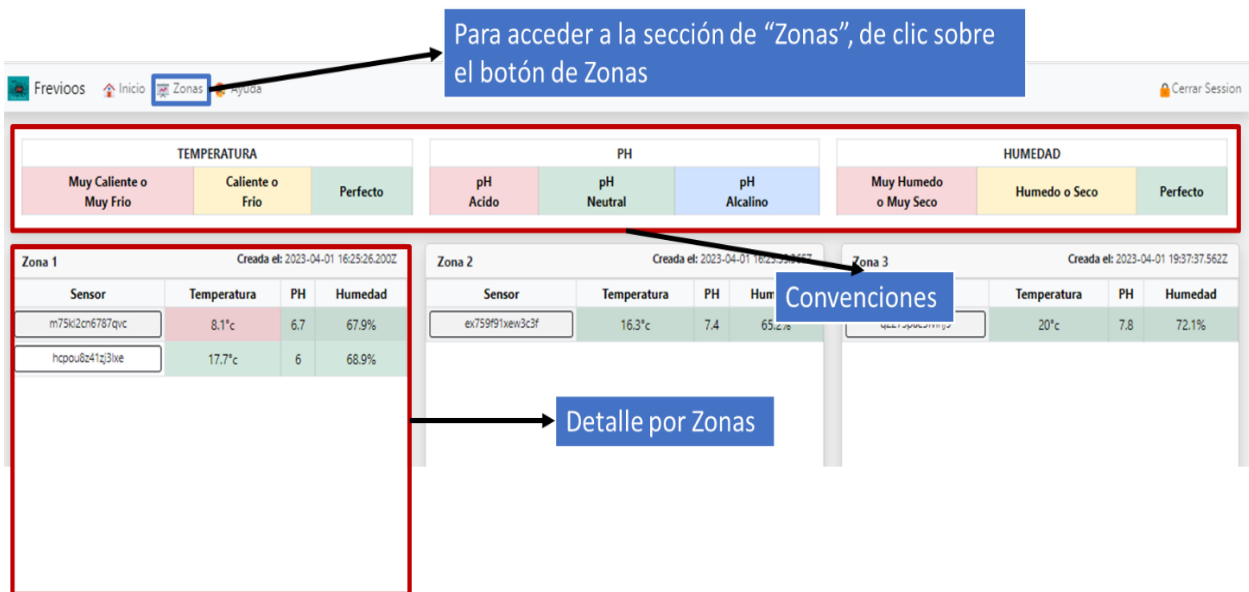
Para acceder a la sección de “Zonas”, de clic sobre el botón de Zonas

Frevioos Inicio Zonas Ayuda

Cerrar Session

| TEMPERATURA | | |
|---|---|---|
| Muy Caliente o Muy Frio | Caliente o Frio | Perfecto |

| PH | | |
|---|---|---|
| pH Acido | pH Neutral | pH Alcalino |

| HUMEDAD | | |
|---|---|---|
| Muy Humedo o Muy Seco | Humedo o Seco | Perfecto |

Zona 1 Creada el: 2023-04-01 16:25:26.200Z

| Sensor | Temperatura | PH | Humedad |
|---|---|---|---|
| m75ki2cn6787qvc | 8.1°c | 6.7 | 67.9% |
| hcpou8z41zj3lxe | 17.7°c | 6 | 68.9% |

Zona 2 Creada el: 2023-04-01 16:2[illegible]

| Sensor | Temperatura | PH | Hum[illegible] |
|---|---|---|---|
| ex759f91xew3c3f | 16.3°c | 7.4 | 65.2% |

Convenciones

Zona 3 Creada el: 2023-04-01 19:37:37.562Z

| Sensor | Temperatura | PH | Humedad |
|---|---|---|---|
| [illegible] | 20°c | 7.8 | 72.1% |

Detalle por Zonas